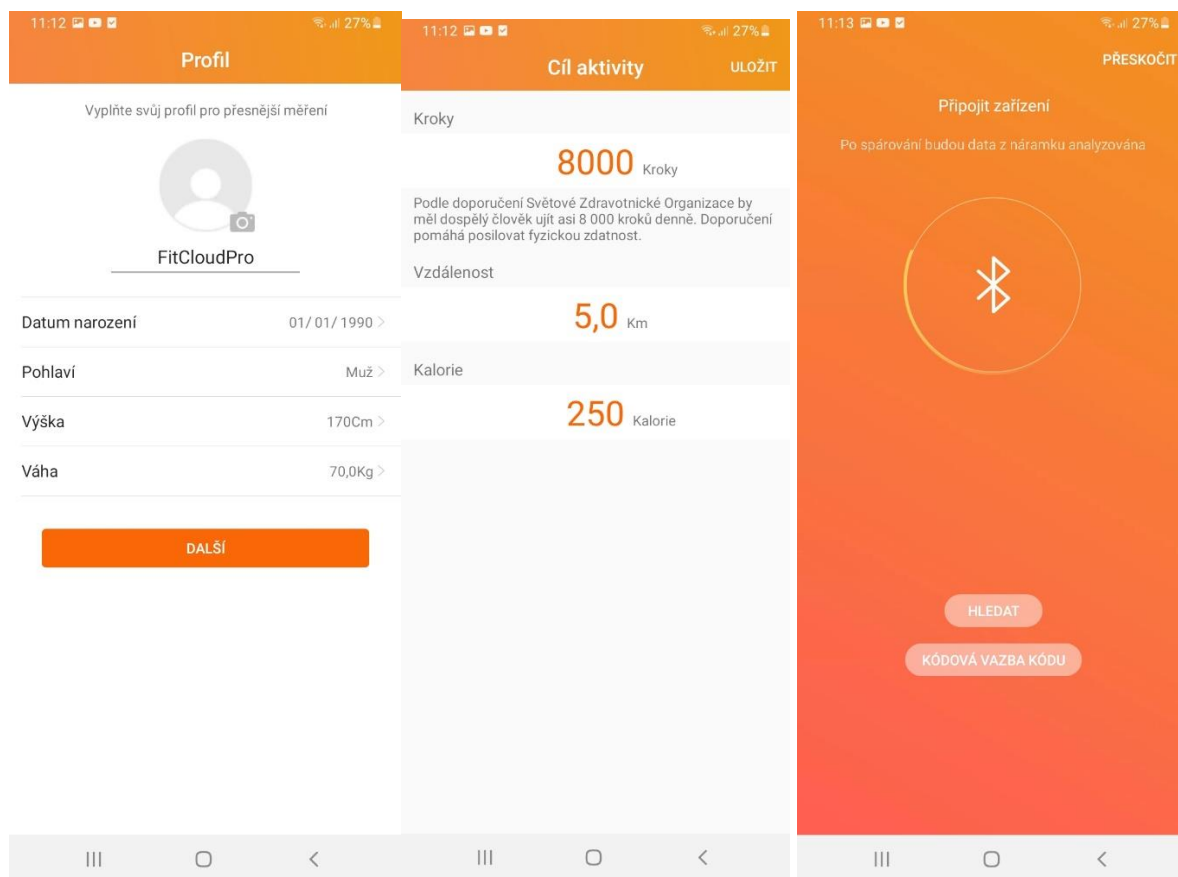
11:12 27%

Profil

Vyplňte svůj profil pro přesnější měření

FitCloudPro

Datum narození 01/01/1990

Pohlaví Muž

Výška 170Cm

Váha 70,0Kg

DALŠÍ

11:12 27%

Cíl aktivity ULOŽIT

Kroky

8000 Kroky

Podle doporučení Světové Zdravotnické Organizace by měl dospělý člověk ujít asi 8 000 kroků denně. Doporučení pomáhá posilovat fyzickou zdatnost.

Vzdálenost

5,0 Km

Kalorie

250 Kalorie

11:13 27%

PŘESKOČIT

Připojit zařízení

Po spárování budou data z náramku analyzována

HLEDAT

KÓDOVÁ VAZBA KÓDU